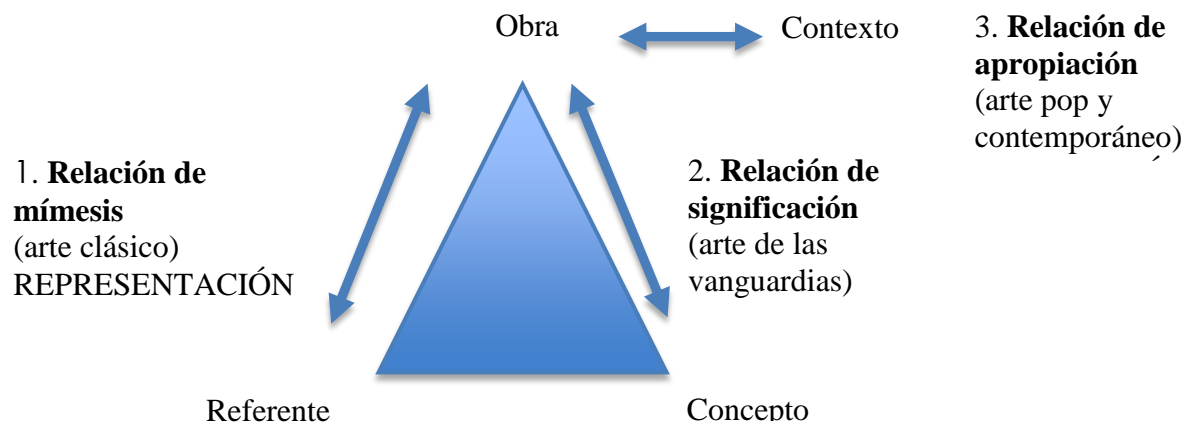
Obra

Contexto

3. **Relación de apropiación** (arte pop y contemporáneo)

1. **Relación de mímesis** (arte clásico) REPRESENTACIÓN

2. **Relación de significación** (arte de las vanguardias)

Referente

Concepto